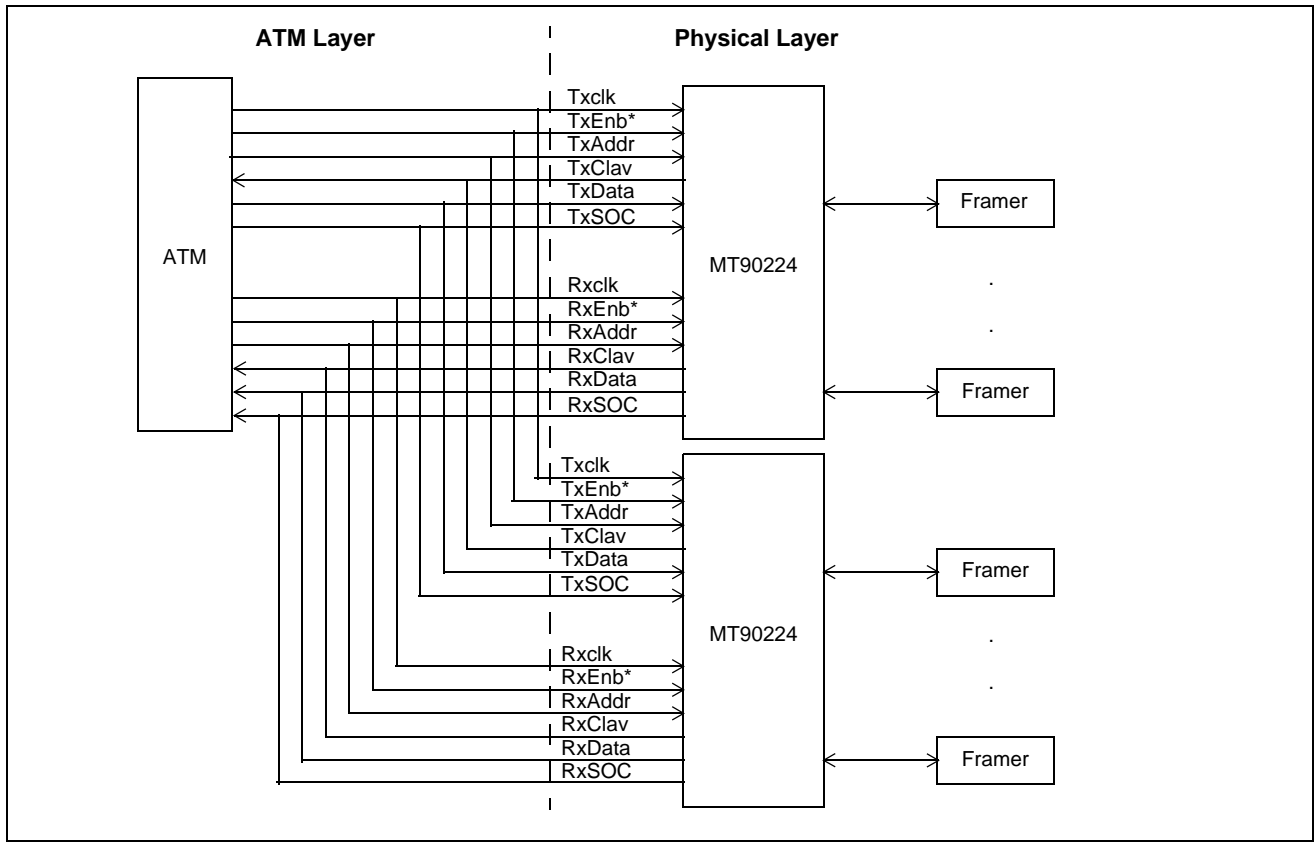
ATM Layer

Physical Layer

ATM

Txclk
TxEnb*
TxAddr
TxClav
TxData
TxSOC

Rxclk
RxEnb*
RxAddr
RxClav
RxData
RxSOC

MT90224

Framer

.

.

Framer

Txclk
TxEnb*
TxAddr
TxClav
TxData
TxSOC

Rxclk
RxEnb*
RxAddr
RxClav
RxData
RxSOC

MT90224

Framer

.

.

Framer